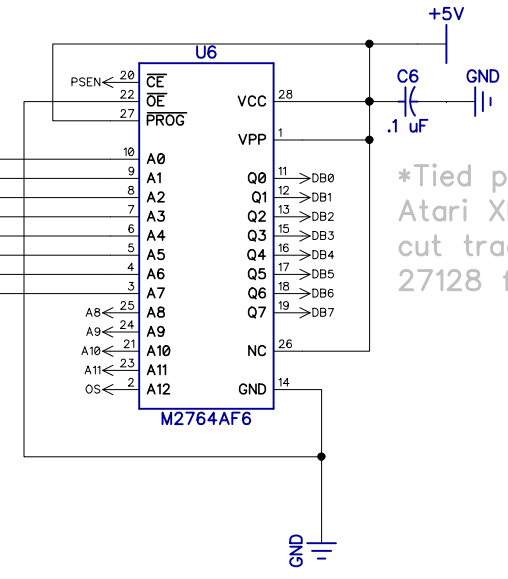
+5V

U6

C6

GND

PSEN 20 $\overline{CE}$
22 $\overline{OE}$
27 $\overline{PROG}$

VCC 28
VPP 1

.1 uF

10 A0
9 A1
8 A2
7 A3
6 A4
5 A5
4 A6
3 A7
A8 25 A8
A9 24 A9
A10 21 A10
A11 23 A11
OS 2 A12

Q0 11 DB0
Q1 12 DB1
Q2 13 DB2
Q3 15 DB3
Q4 16 DB4
Q5 17 DB5
Q6 18 DB6
Q7 19 DB7

NC 26
GND 14

M2764AF6

*Tied p
Atari X
cut tra
27128 f

GND